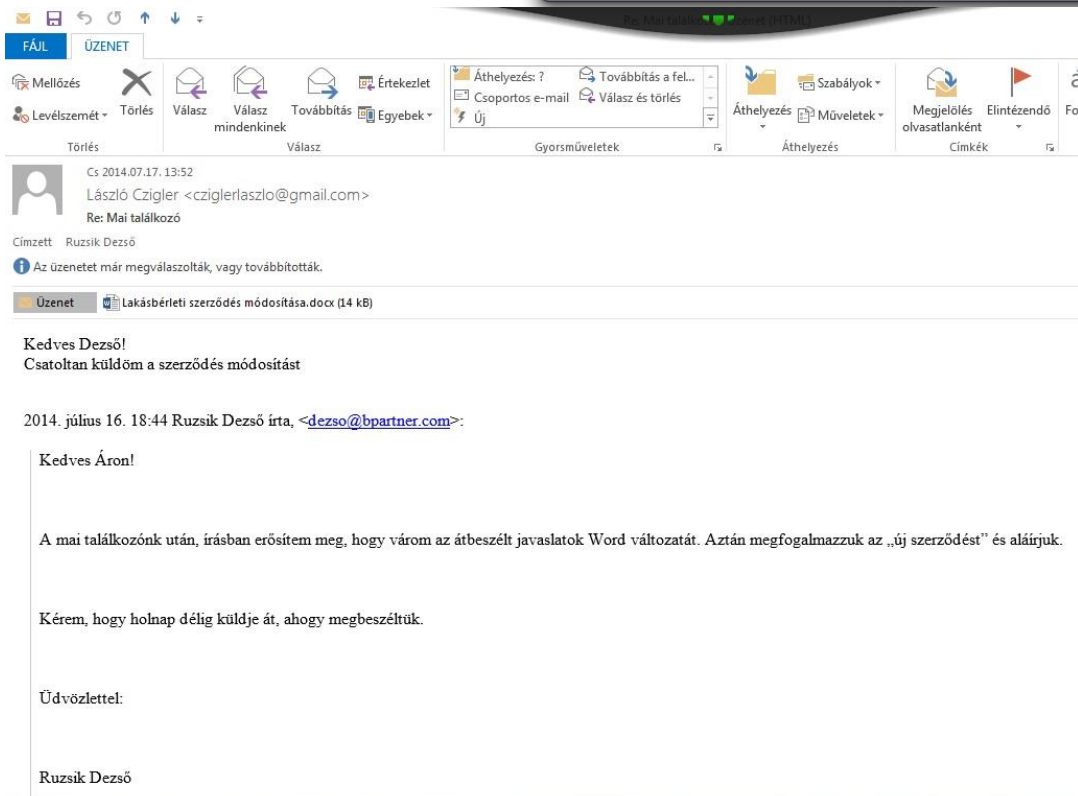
Re: Mai találk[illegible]enet (HTML)

FÁJL ÜZENET

Mellőzés
Levélszemét
Törlés
Törlés

Válasz
Válasz mindenkinek
Továbbítás
Értekezlet
Egyebek
Válasz

Áthelyezés: ?
Csoportos e-mail
Új
Továbbítás a fel...
Válasz és törlés
Gyorsműveletek

Áthelyezés
Szabályok
Műveletek
Áthelyezés

Megjelölés olvasatlanként
Elintézendő
Címkék

Fo

Cs 2014.07.17. 13:52
László Czigler <cziglerlaszlo@gmail.com>
Re: Mai találkozó

Címzett Ruzsik Dezső

Az üzenetet már megválaszolták, vagy továbbították.

Üzenet
Lakásbérleti szerződés módosítása.docx (14 kB)

Kedves Dezső!
Csatoltan küldöm a szerződés módosítást

2014. július 16. 18:44 Ruzsik Dezső írta, <dezso@bpartner.com>:

Kedves Áron!

A mai találkozónk után, írásban erősítem meg, hogy várom az átbeszélt javaslatok Word változatát. Aztán megfogalmazzuk az „új szerződést" és aláírjuk.

Kérem, hogy holnap délig küldje át, ahogy megbeszéltük.

Üdvözlettel:

Ruzsik Dezső